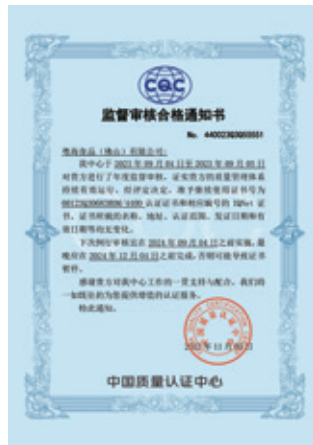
CQC

监督审核合格通知书

No. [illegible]

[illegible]（佛山）有限公司：

我中心于 2023 年 09 月 04 日至 2023 年 09 月 05 日对贵方进行了年度监督审核，证实贵方的质量管理体系持续有效运行，经评定决定，准予继续使用证书号为 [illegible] 认证证书和相应编号的 IQNet 证书，证书所覆盖的范围、地址、认证范围、发证日期和有效日期均未发生变化。

下次例行审核应在 2024 年 09 月 04 日之前实施，最晚应在 2024 年 12 月 04 日之前完成，否则可能导致证书暂停。

感谢贵方对我中心工作的一贯支持与配合，我们将一如既往的为您提供增值的认证服务。

特此通知。

2023 年 11 月 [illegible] 日

中国质量认证中心